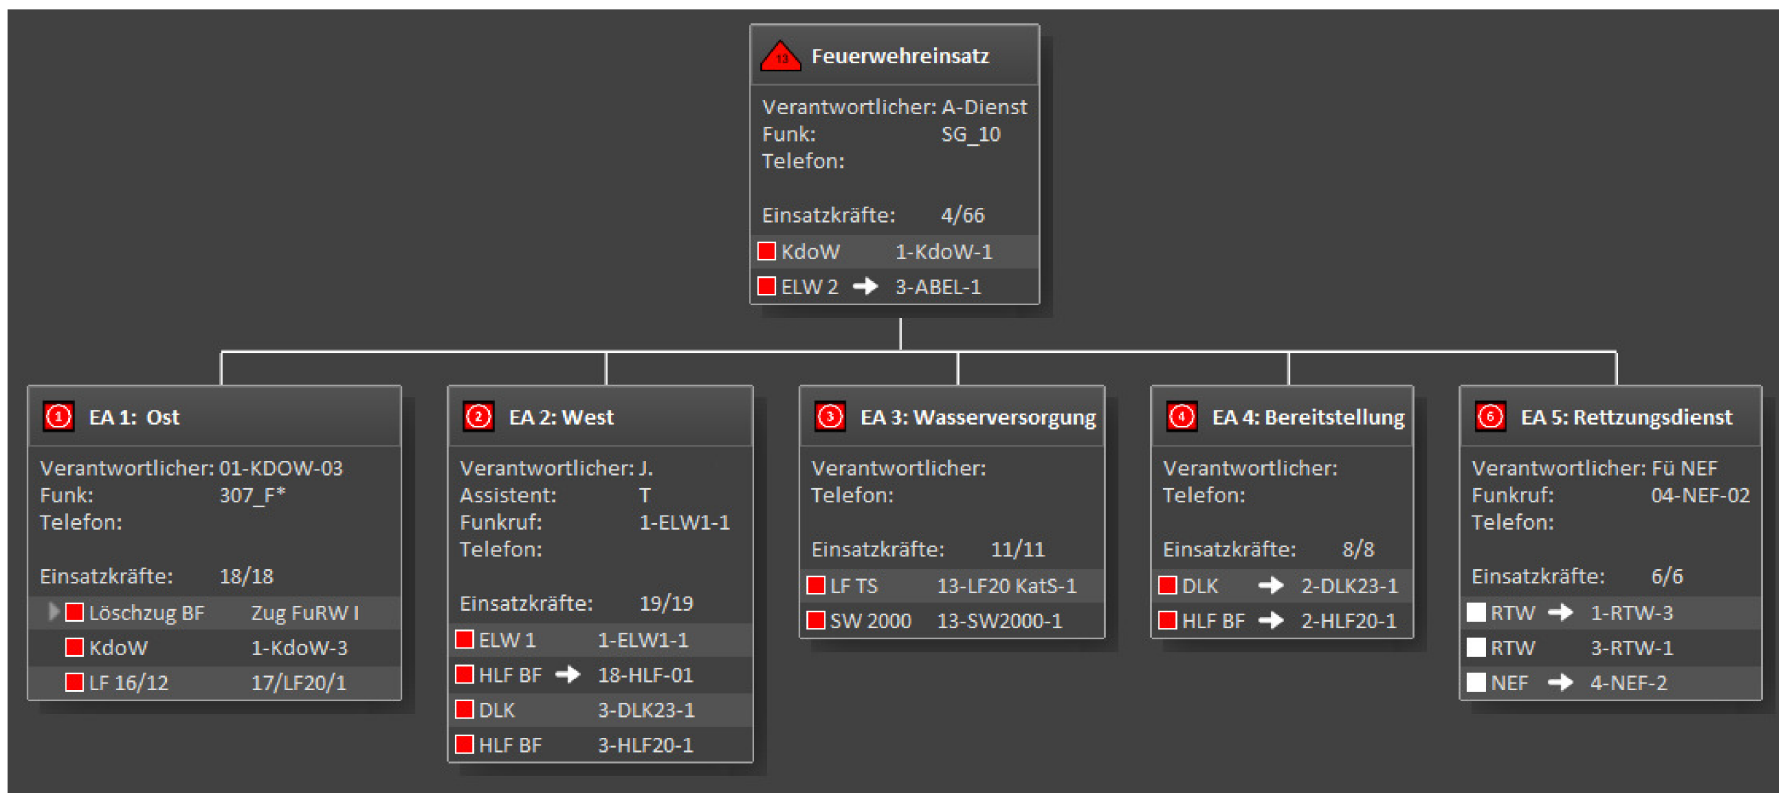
13 Feuerwehreinsatz

Verantwortlicher: A-Dienst
Funk: SG_10
Telefon:

Einsatzkräfte: 4/66

KdoW 1-KdoW-1
ELW 2 → 3-ABEL-1

1 EA 1: Ost

Verantwortlicher: 01-KDOW-03
Funk: 307_F*
Telefon:

Einsatzkräfte: 18/18

Löschzug BF Zug FuRW I
KdoW 1-KdoW-3
LF 16/12 17/LF20/1

2 EA 2: West

Verantwortlicher: J.
Assistent: T
Funkruf: 1-ELW1-1
Telefon:

Einsatzkräfte: 19/19

ELW 1 1-ELW1-1
HLF BF → 18-HLF-01
DLK 3-DLK23-1
HLF BF 3-HLF20-1

3 EA 3: Wasserversorgung

Verantwortlicher:
Telefon:

Einsatzkräfte: 11/11

LF TS 13-LF20 KatS-1
SW 2000 13-SW2000-1

4 EA 4: Bereitstellung

Verantwortlicher:
Telefon:

Einsatzkräfte: 8/8

DLK → 2-DLK23-1
HLF BF → 2-HLF20-1

6 EA 5: Rettzungsdienst

Verantwortlicher: Fü NEF
Funkruf: 04-NEF-02
Telefon:

Einsatzkräfte: 6/6

RTW → 1-RTW-3
RTW 3-RTW-1
NEF → 4-NEF-2